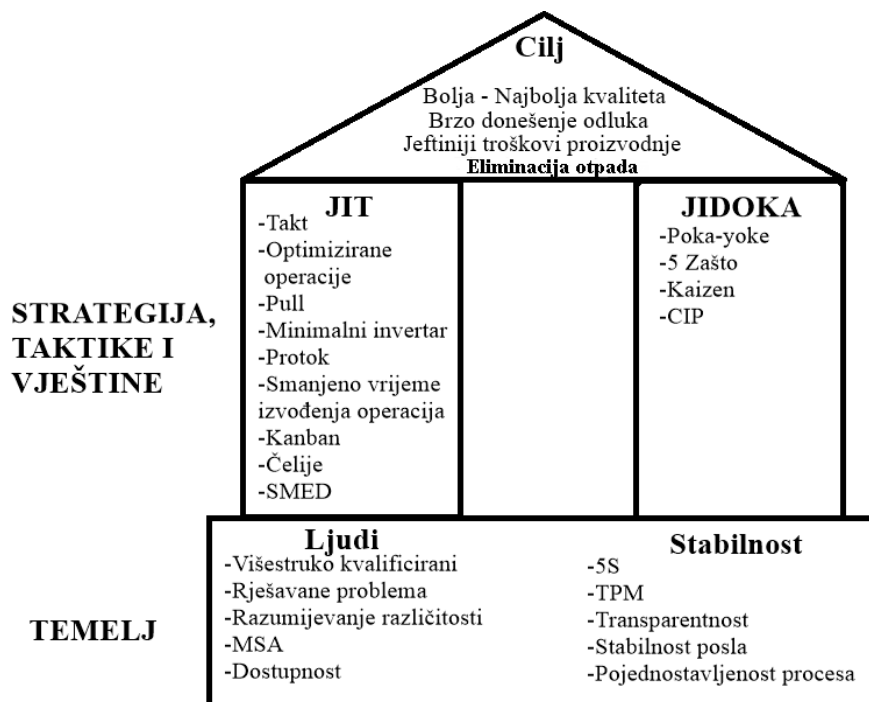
Cilj
Bolja - Najbolja kvaliteta
Brzo donešenje odluka
Jeftiniji troškovi proizvodnje
Eliminacija otpada

STRATEGIJA, TAKTIKE I VJEŠTINE

JIT
-Takt
-Optimizirane operacije
-Pull
-Minimalni invertar
-Protok
-Smanjeno vrijeme izvođenja operacija
-Kanban
-Čelije
-SMED

JIDOKA
-Poka-yoke
-5 Zašto
-Kaizen
-CIP

TEMELJ

Ljudi
-Višestruko kvalificirani
-Rješavane problema
-Razumijevanje različitosti
-MSA
-Dostupnost

Stabilnost
-5S
-TPM
-Transparentnost
-Stabilnost posla
-Pojednostavljenost procesa